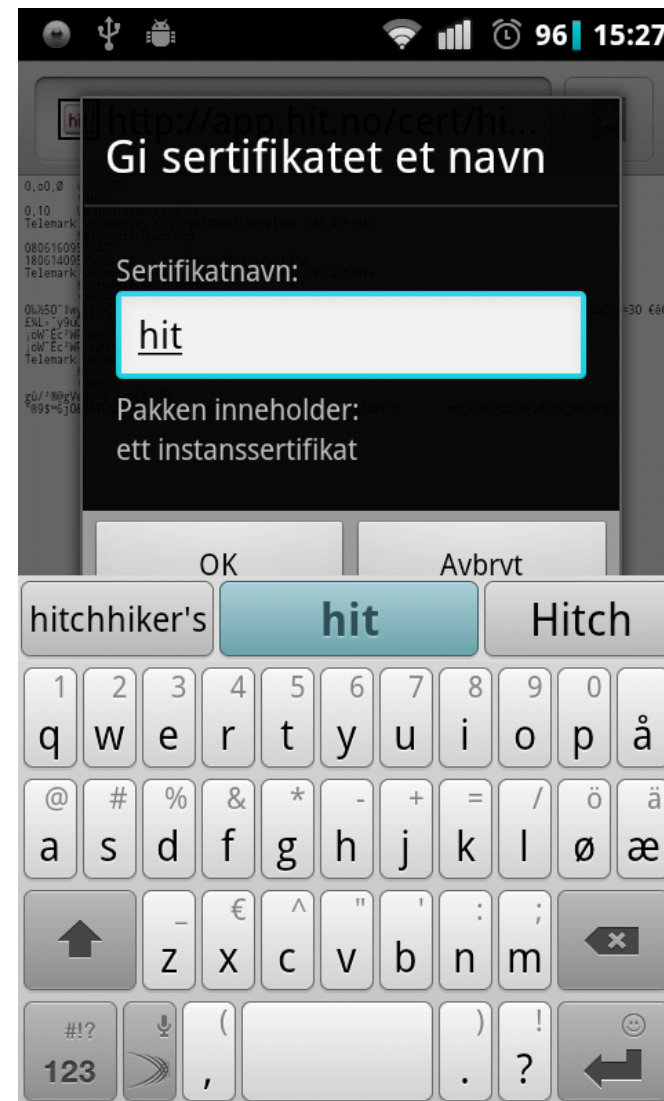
96 15:27

http://app.hit.no/cert/hi...

Gi sertifikatet et navn

Sertifikatnavn:

hit

Pakken inneholder:
ett instanssertifikat

OK

Avbryt

hitchhiker's hit Hitch

1 q 2 w 3 e 4 r 5 t 6 y 7 u 8 i 9 o 0 p å

@ a # s % d & f * g - h + j = k / l ö ø ä æ

_ z € x ^ c " v ' b : n ; m

#!? 123 ( , ) . ! ?